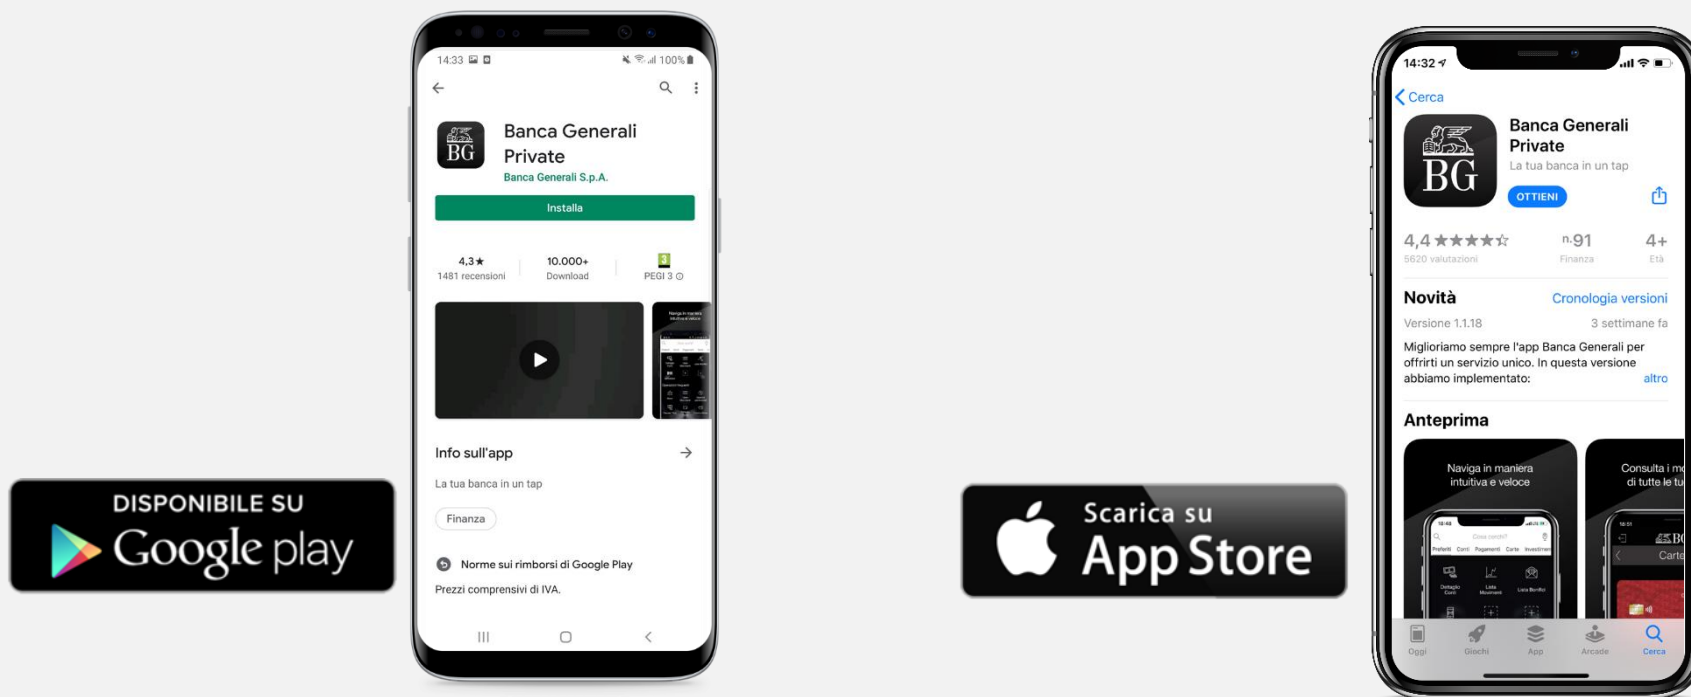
DISPONIBILE SU
Google play

14:33
100%

BG
Banca Generali Private
Banca Generali S.p.A.
Installa

4,3★
1481 recensioni
10.000+
Download
3
PEGI 3

Info sull'app
La tua banca in un tap
Finanza
Norme sui rimborsi di Google Play
Prezzi comprensivi di IVA.

Scarica su
App Store

14:32
Cerca
BG
Banca Generali Private
La tua banca in un tap
OTTIENI
4,4 ★★★★☆
5620 valutazioni
n.91
Finanza
4+
Età

Novità
Cronologia versioni
Versione 1.1.18
3 settimane fa
Miglioriamo sempre l'app Banca Generali per offrirti un servizio unico. In questa versione abbiamo implementato:
altro

Anteprima
Naviga in maniera intuitiva e veloce
Consulta i m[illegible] di tutte le tu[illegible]

Oggi
Giochi
App
Arcade
Cerca